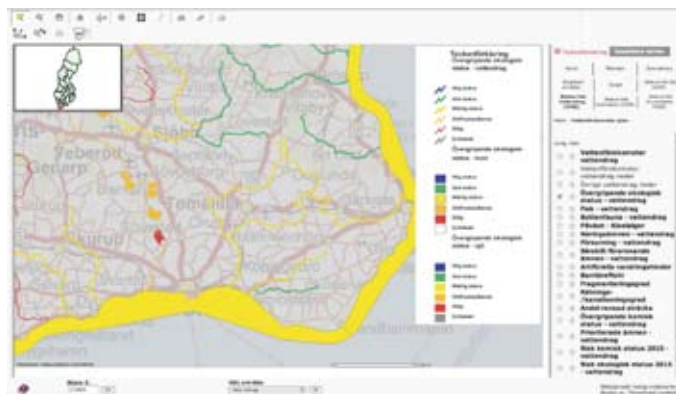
Teckenförklaring
Övergripande ekologisk status - vattendrag

Hög status
God status
Måttlig status
Otillfredsställande
Dålig
Ej klassat

Övergripande ekologisk status - kust

Hög status
God status
Måttlig status
Otillfredsställande
Dålig
Ej klassat

Övergripande ekologisk status - sjö

Hög status
God status
Måttlig status
Otillfredsställande
Dålig
Ej klassat

Tomelilla

Ystad

Vattenförekomster vattendrag
Övergripande ekologisk status - vattendrag
Fisk - vattendrag
Bottenfauna - vattendrag
Påväxt - kiselalger
Näringsämnen - vattendrag
Försurning - vattendrag
Särskilt förorenande ämnen - vattendrag
Artificiella vandringshinder
Konnektivitet
Flödesförändringar
Kemisk status - vattendrag
Risk kemisk status 2015 - vattendrag
Risk ekologisk status 2015 - vattendrag